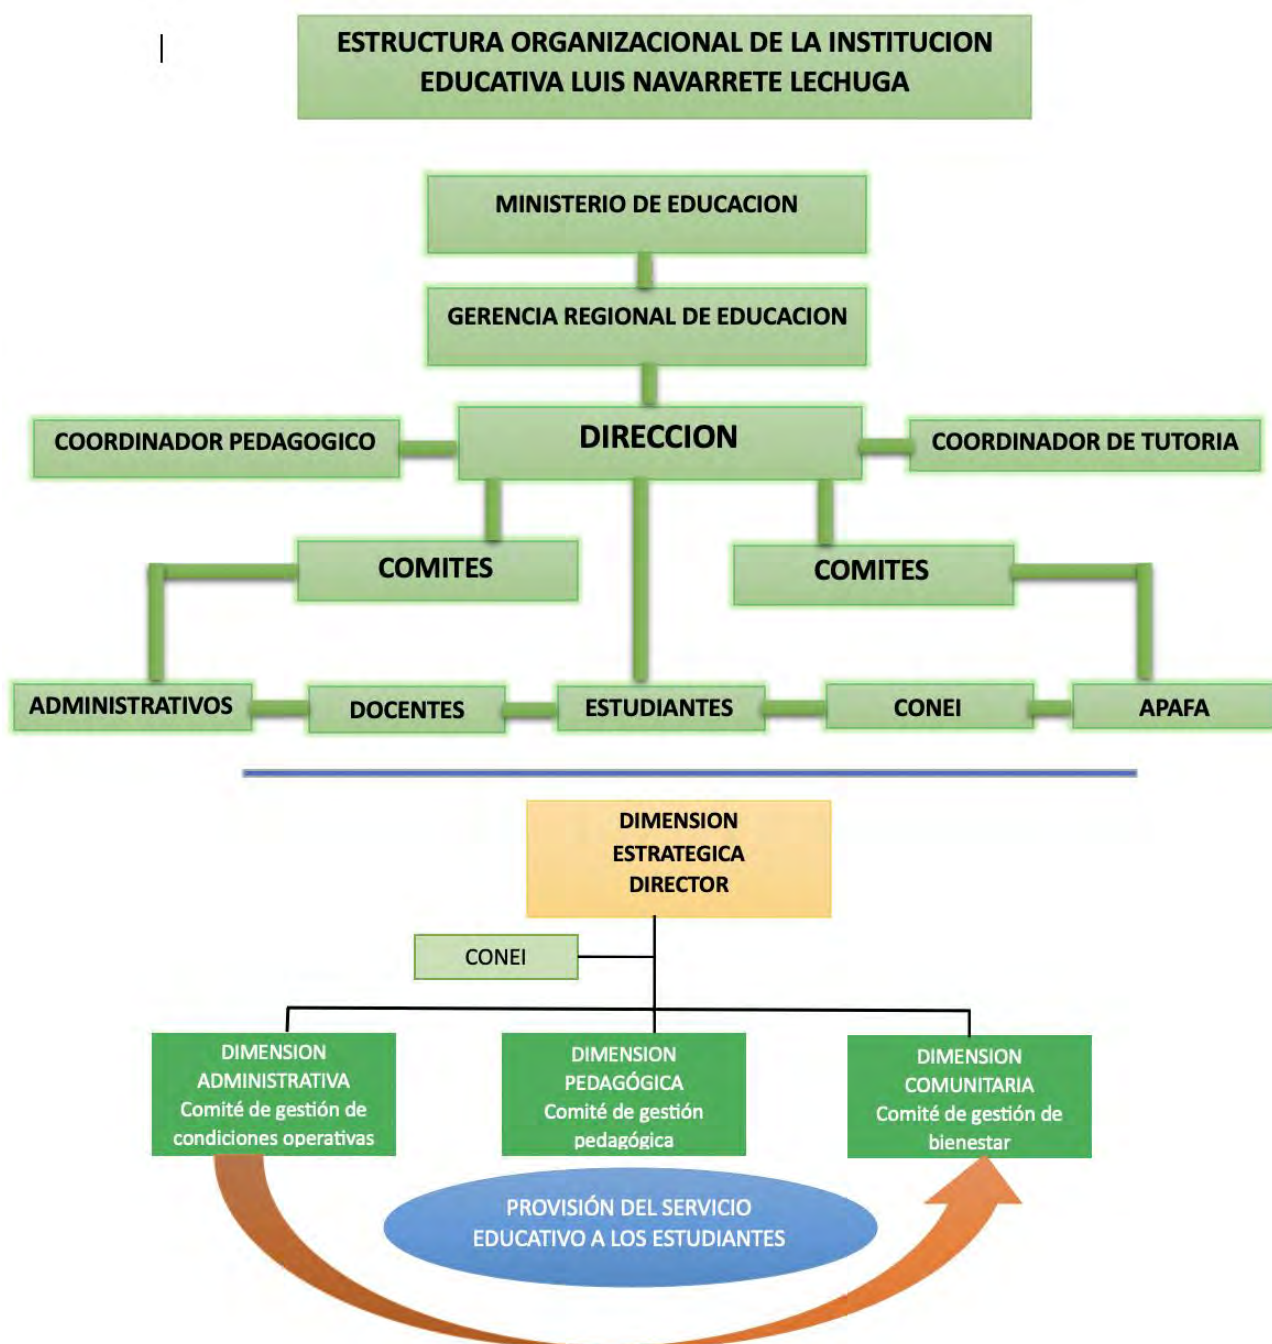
ESTRUCTURA ORGANIZACIONAL DE LA INSTITUCION EDUCATIVA LUIS NAVARRETE LECHUGA

MINISTERIO DE EDUCACION

GERENCIA REGIONAL DE EDUCACION

COORDINADOR PEDAGOGICO

DIRECCION

COORDINADOR DE TUTORIA

COMITES

COMITES

ADMINISTRATIVOS

DOCENTES

ESTUDIANTES

CONEI

APAFA

DIMENSION ESTRATEGICA DIRECTOR

CONEI

DIMENSION ADMINISTRATIVA Comité de gestión de condiciones operativas

DIMENSION PEDAGÓGICA Comité de gestión pedagógica

DIMENSION COMUNITARIA Comité de gestión de bienestar

PROVISIÓN DEL SERVICIO EDUCATIVO A LOS ESTUDIANTES